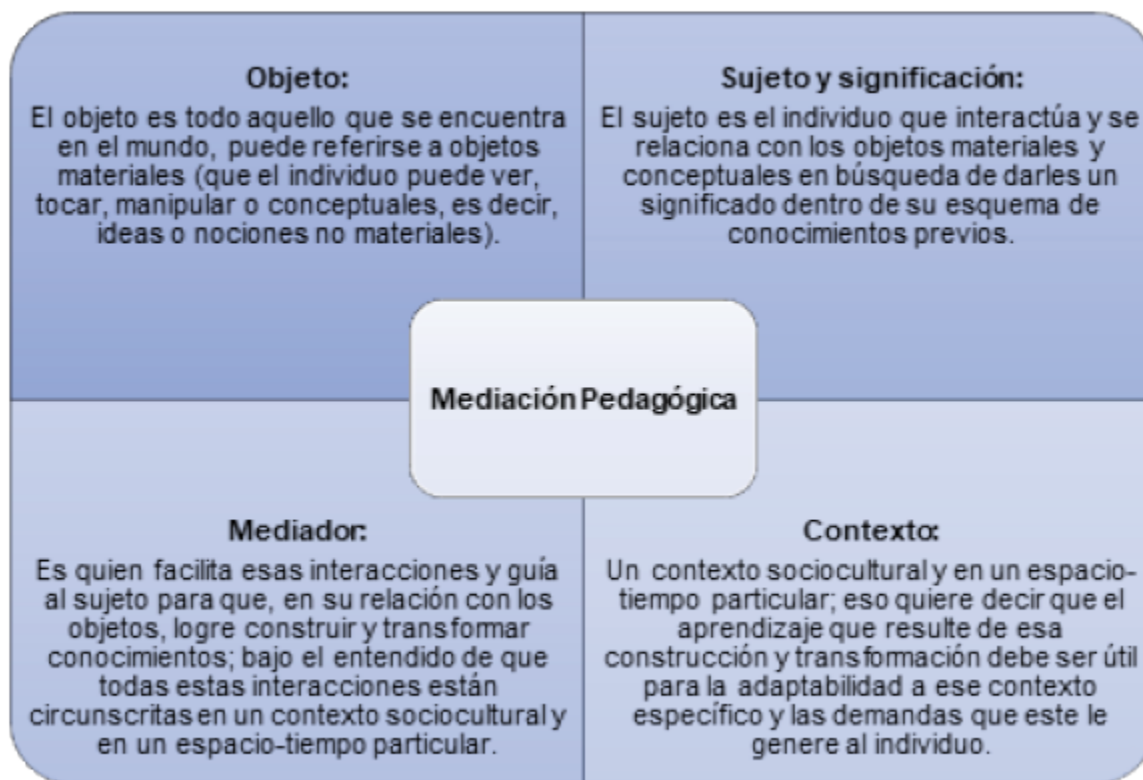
Objeto:
El objeto es todo aquello que se encuentra en el mundo, puede referirse a objetos materiales (que el individuo puede ver, tocar, manipular o conceptuales, es decir, ideas o nociones no materiales).

Sujeto y significación:
El sujeto es el individuo que interactúa y se relaciona con los objetos materiales y conceptuales en búsqueda de darles un significado dentro de su esquema de conocimientos previos.

Mediación Pedagógica

Mediador:
Es quien facilita esas interacciones y guía al sujeto para que, en su relación con los objetos, logre construir y transformar conocimientos; bajo el entendido de que todas estas interacciones están circunscritas en un contexto sociocultural y en un espacio-tiempo particular.

Contexto:
Un contexto sociocultural y en un espacio-tiempo particular; eso quiere decir que el aprendizaje que resulte de esa construcción y transformación debe ser útil para la adaptabilidad a ese contexto específico y las demandas que este le genere al individuo.